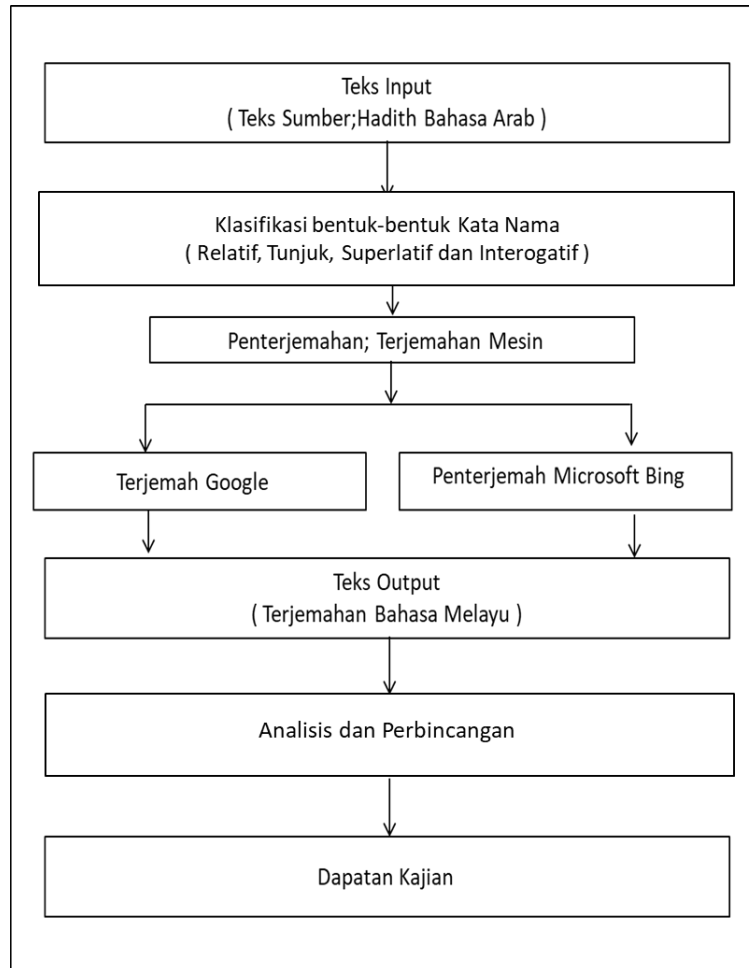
Teks Input
( Teks Sumber;Hadith Bahasa Arab )

Klasifikasi bentuk-bentuk Kata Nama
( Relatif, Tunjuk, Superlatif dan Interogatif )

Penterjemahan; Terjemahan Mesin

Terjemah Google

Penterjemah Microsoft Bing

Teks Output
( Terjemahan Bahasa Melayu )

Analisis dan Perbincangan

Dapatan Kajian